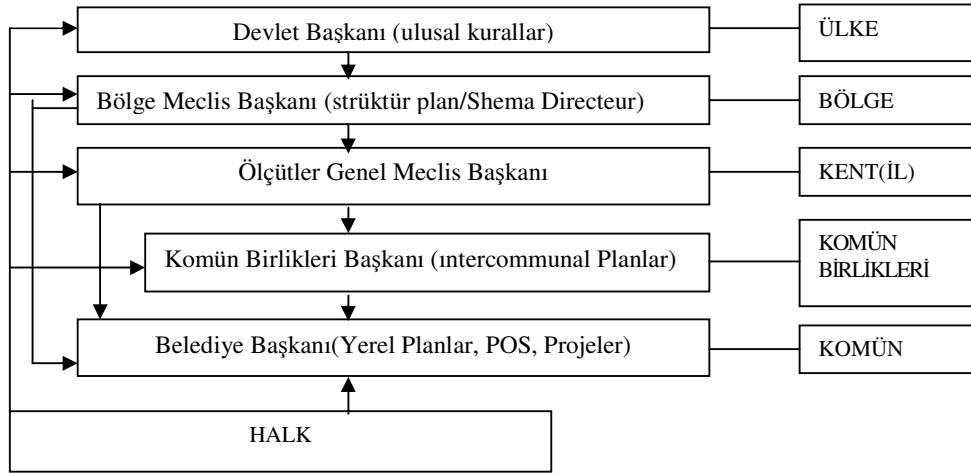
Devlet Başkanı (ulusal kurallar)

ÜLKE

Bölge Meclis Başkanı (strüktür plan/Shema Directeur)

BÖLGE

Ölçütler Genel Meclis Başkanı

KENT(İL)

Komün Birlikleri Başkanı (ıntercommunal Planlar)

KOMÜN BİRLİKLERİ

Belediye Başkanı(Yerel Planlar, POS, Projeler)

KOMÜN

HALK